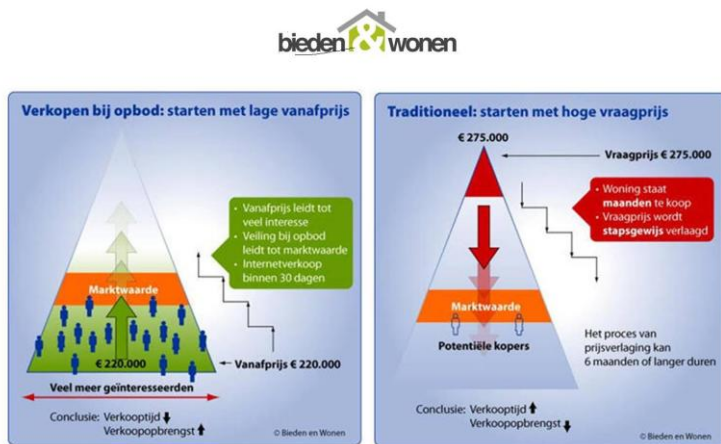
bieden & wonen

Verkopen bij opbod: starten met lage vanafprijs

Marktwaarde

€ 220.000

- Vanafprijs leidt tot veel interesse
- Veiling bij opbod leidt tot marktwaarde
- Internetverkoop binnen 30 dagen

Vanafprijs € 220.000

Veel meer geïnteresseerden

Conclusie: Verkooptijd ⬇
Verkoopopbrengst ⬆

© Bieden en Wonen

Traditioneel: starten met hoge vraagprijs

€ 275.000

Vraagprijs € 275.000

- Woning staat maanden te koop
- Vraagprijs wordt stapsgewijs verlaagd

Marktwaarde

Potentiële kopers

Het proces van prijsverlaging kan 6 maanden of langer duren

Conclusie: Verkooptijd ⬆
Verkoopopbrengst ⬇

© Bieden en Wonen